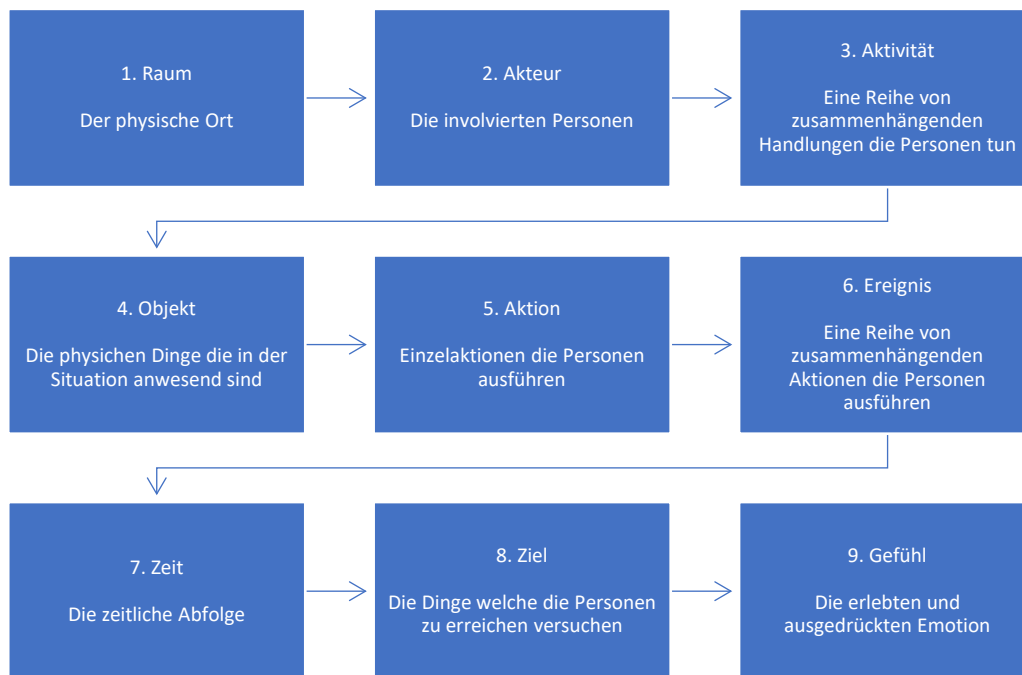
1. Raum

Der physische Ort

2. Akteur

Die involvierten Personen

3. Aktivität

Eine Reihe von zusammenhängenden Handlungen die Personen tun

4. Objekt

Die physischen Dinge die in der Situation anwesend sind

5. Aktion

Einzelaktionen die Personen ausführen

6. Ereignis

Eine Reihe von zusammenhängenden Aktionen die Personen ausführen

7. Zeit

Die zeitliche Abfolge

8. Ziel

Die Dinge welche die Personen zu erreichen versuchen

9. Gefühl

Die erlebten und ausgedrückten Emotion